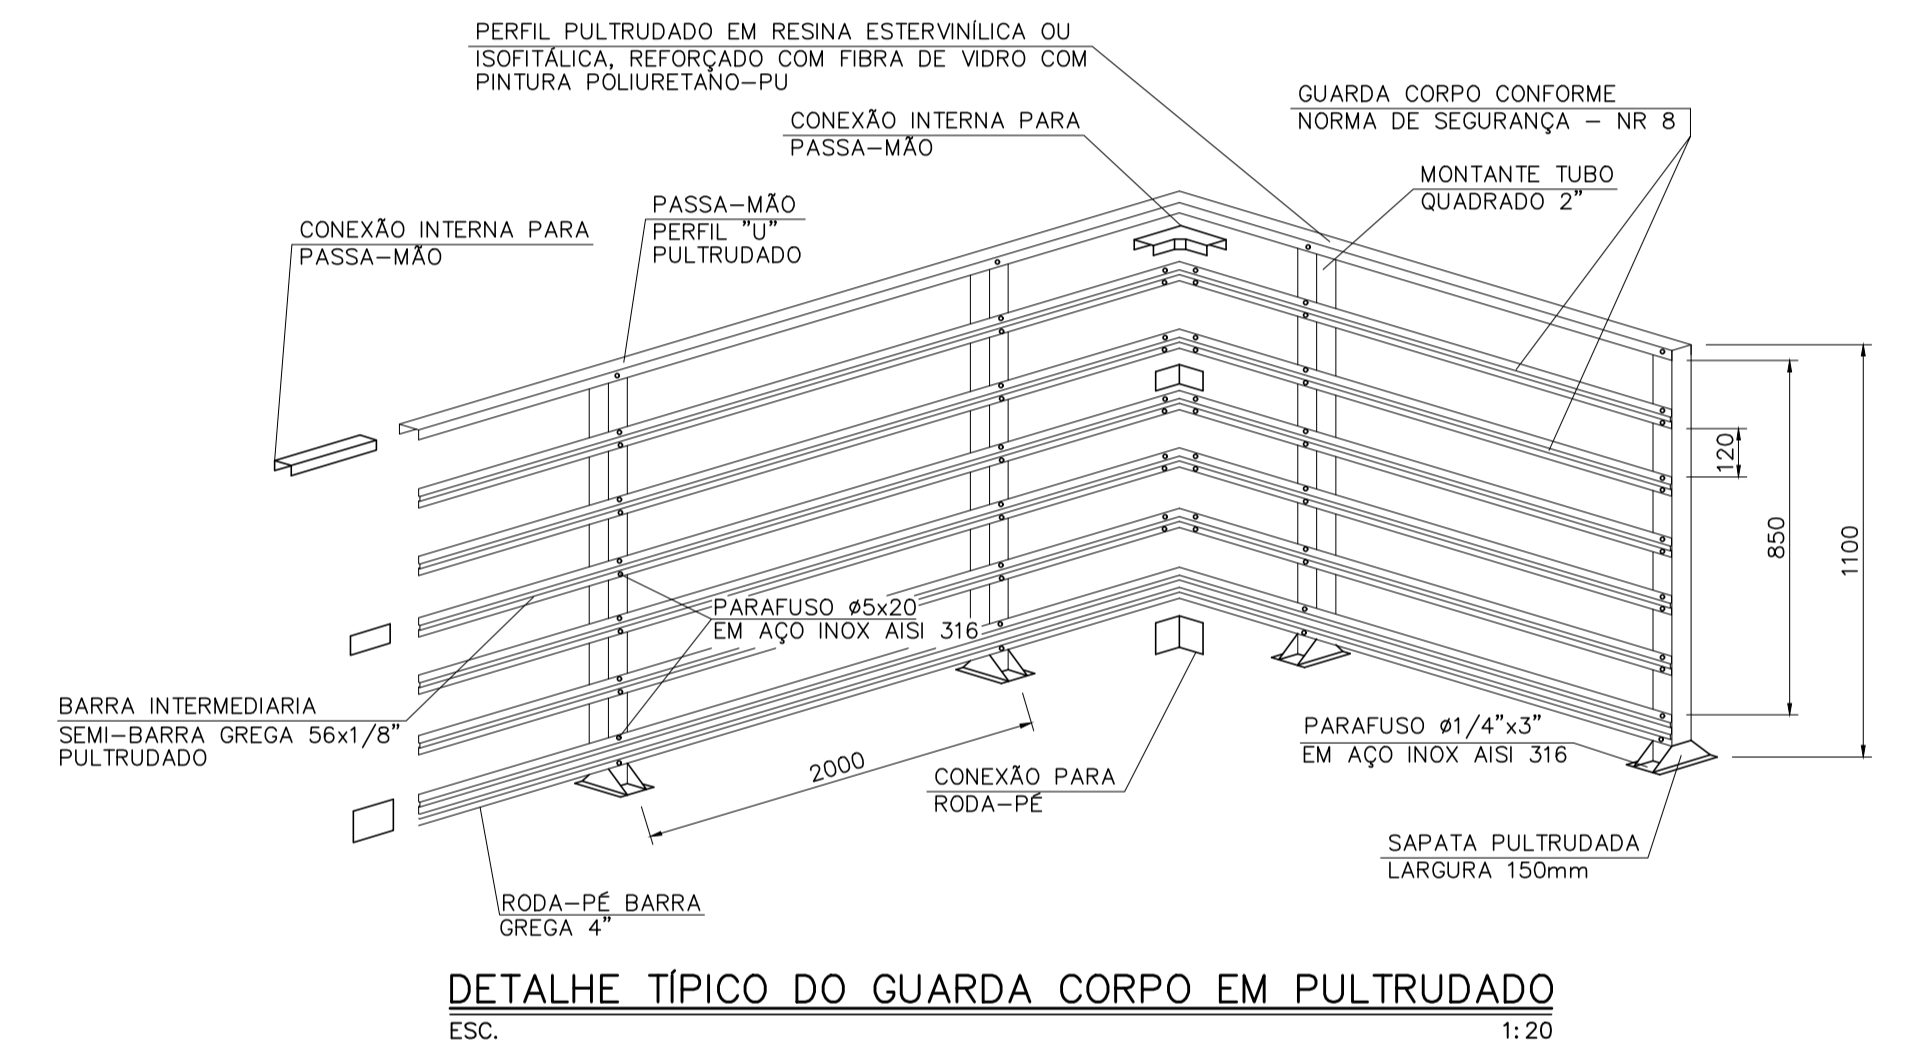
PERFIL PULTRUDADO EM RESINA ESTERVINÍLICA OU ISOFITÁLICA, REFORÇADO COM FIBRA DE VIDRO COM PINTURA POLIURETANO-PU

GUARDA CORPO CONFORME NORMA DE SEGURANÇA – NR 8

CONEXÃO INTERNA PARA PASSA-MÃO

MONTANTE TUBO QUADRADO 2"

PASSA-MÃO PERFIL "U" PULTRUDADO

CONEXÃO INTERNA PARA PASSA-MÃO

120

850

1100

PARAFUSO ø5x20 EM AÇO INOX AISI 316

BARRA INTERMEDIARIA SEMI-BARRA GREGA 56x1/8" PULTRUDADO

PARAFUSO ø1/4"x3" EM AÇO INOX AISI 316

2000

CONEXÃO PARA RODA-PÉ

SAPATA PULTRUDADA LARGURA 150mm

RODA-PÉ BARRA GREGA 4"

DETALHE TÍPICO DO GUARDA CORPO EM PULTRUDADO

ESC. 1:20